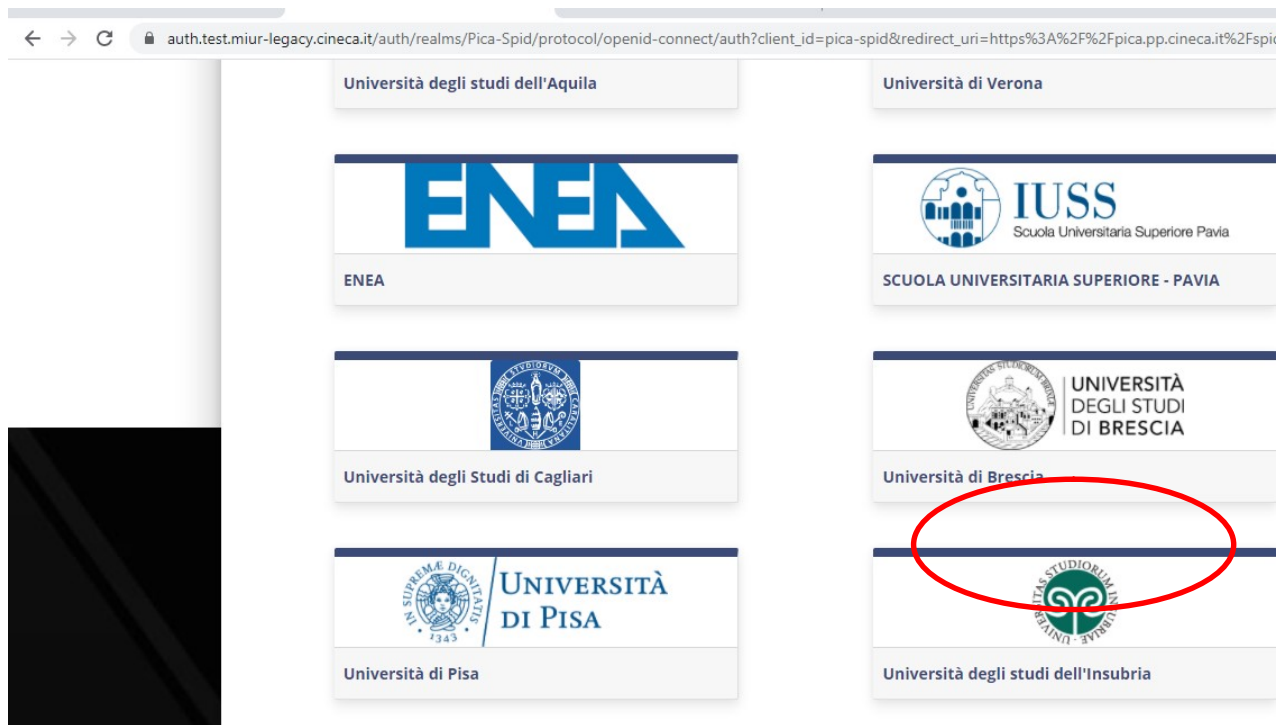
auth.test.miur-legacy.cineca.it/auth/realms/Pica-Spid/protocol/openid-connect/auth?client_id=pica-spid&redirect_uri=https%3A%2F%2Fpica.pp.cineca.it%2Fspid

Università degli studi dell'Aquila

Università di Verona

ENEA

ENEA

IUSS
Scuola Universitaria Superiore Pavia

SCUOLA UNIVERSITARIA SUPERIORE - PAVIA

SIGILLUM UNIVERSITATIS CALARITANAE

Università degli Studi di Cagliari

UNIVERSITÀ DEGLI STUDI DI BRESCIA

Università di Brescia

IN SUPREMÆ DIGNITATIS
1343
UNIVERSITÀ DI PISA

Università di Pisa

UNIVERSITAS STUDIORUM INSUBRIAE

Università degli studi dell'Insubria